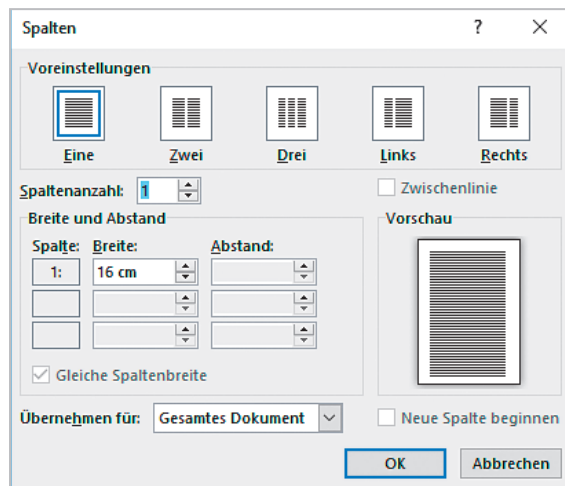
Spalten

?

X

Voreinstellungen

Eine

Zwei

Drei

Links

Rechts

Spaltenanzahl: 1

Zwischenlinie

Breite und Abstand

Spalte:

Breite:

Abstand:

1:

16 cm

Gleiche Spaltenbreite

Vorschau

Übernehmen für: Gesamtes Dokument

Neue Spalte beginnen

OK

Abbrechen